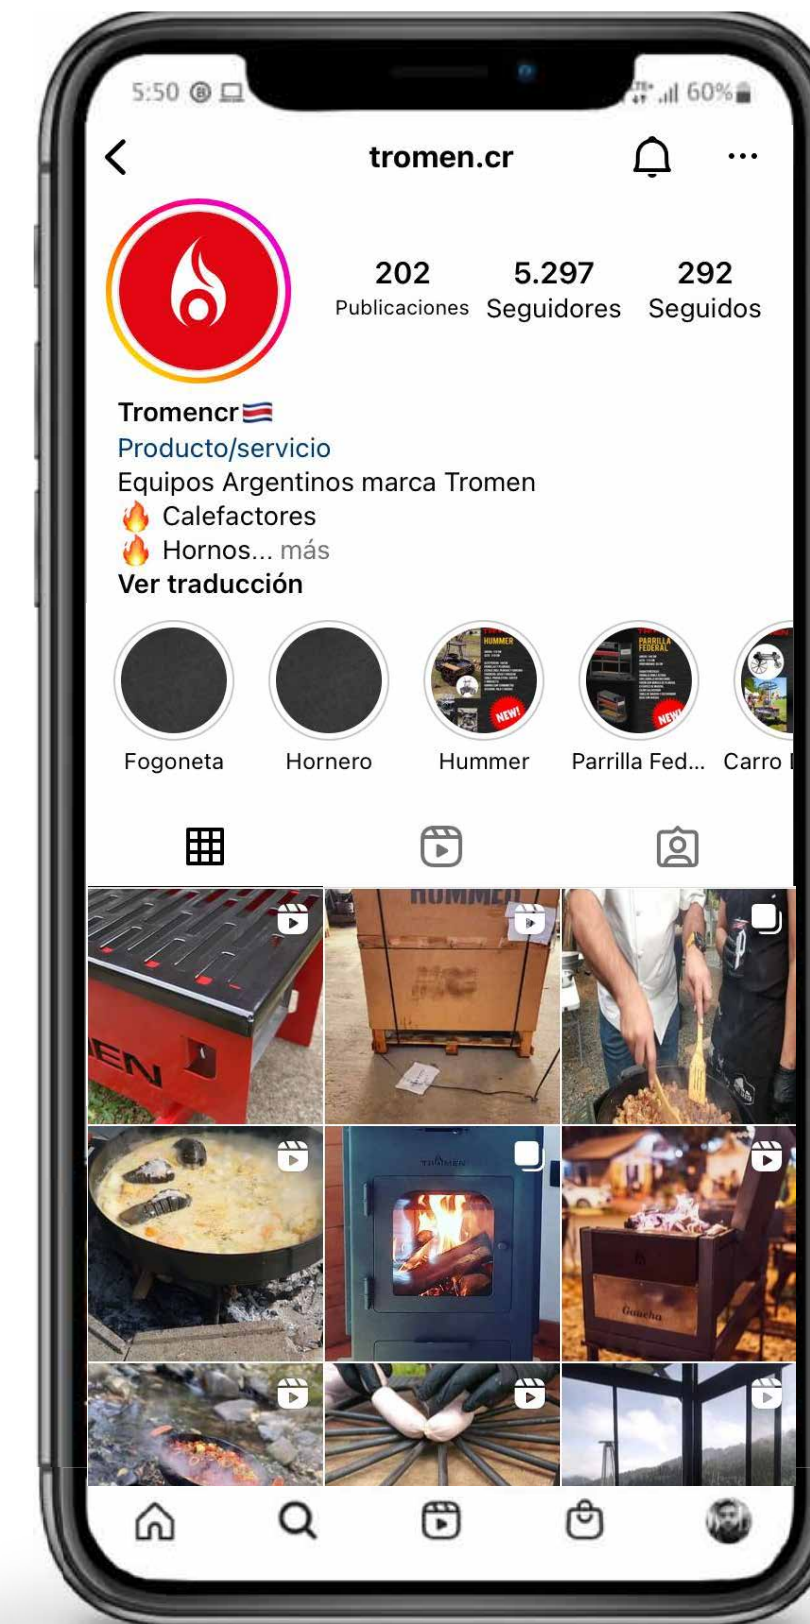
5:50 60%

tromen.cr

202 Publicaciones
5.297 Seguidores
292 Seguidos

Tromencr
Producto/servicio
Equipos Argentinos marca Tromen
🔥 Calefactores
🔥 Hornos... más
Ver traducción

Fogoneta
Hornero
Hummer
Parrilla Fed...
Carro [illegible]

HUMMER
PARRILLA FEDERAL
NEW!
NEW!

HUMMER
TROMEN
Gaucha